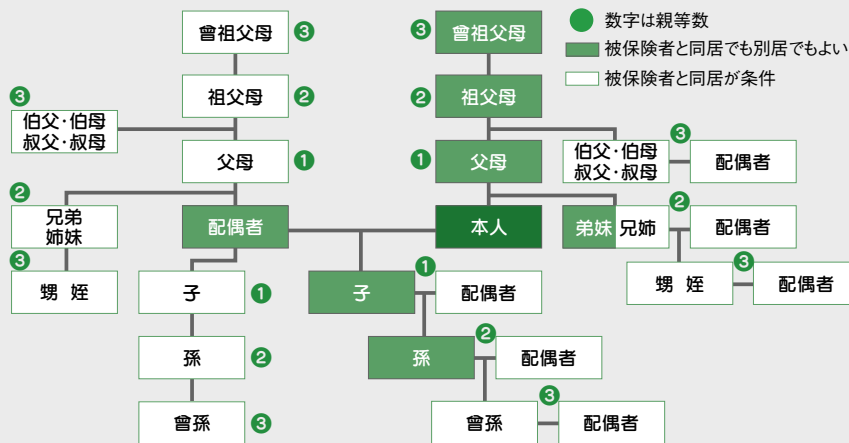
数字は親等数
被保険者と同居でも別居でもよい
被保険者と同居が条件

③ 曾祖父母
② 祖父母
① 父母
③ 伯父・伯母 叔父・叔母
② 兄弟 姉妹
③ 甥 姪
配偶者
① 子
② 孫
③ 曾孫

③ 曾祖父母
② 祖父母
① 父母
③ 伯父・伯母 叔父・叔母
配偶者
本人
弟妹 ② 兄姉
配偶者
甥 姪 ③
配偶者
① 子
配偶者
② 孫
配偶者
曾孫 ③
配偶者